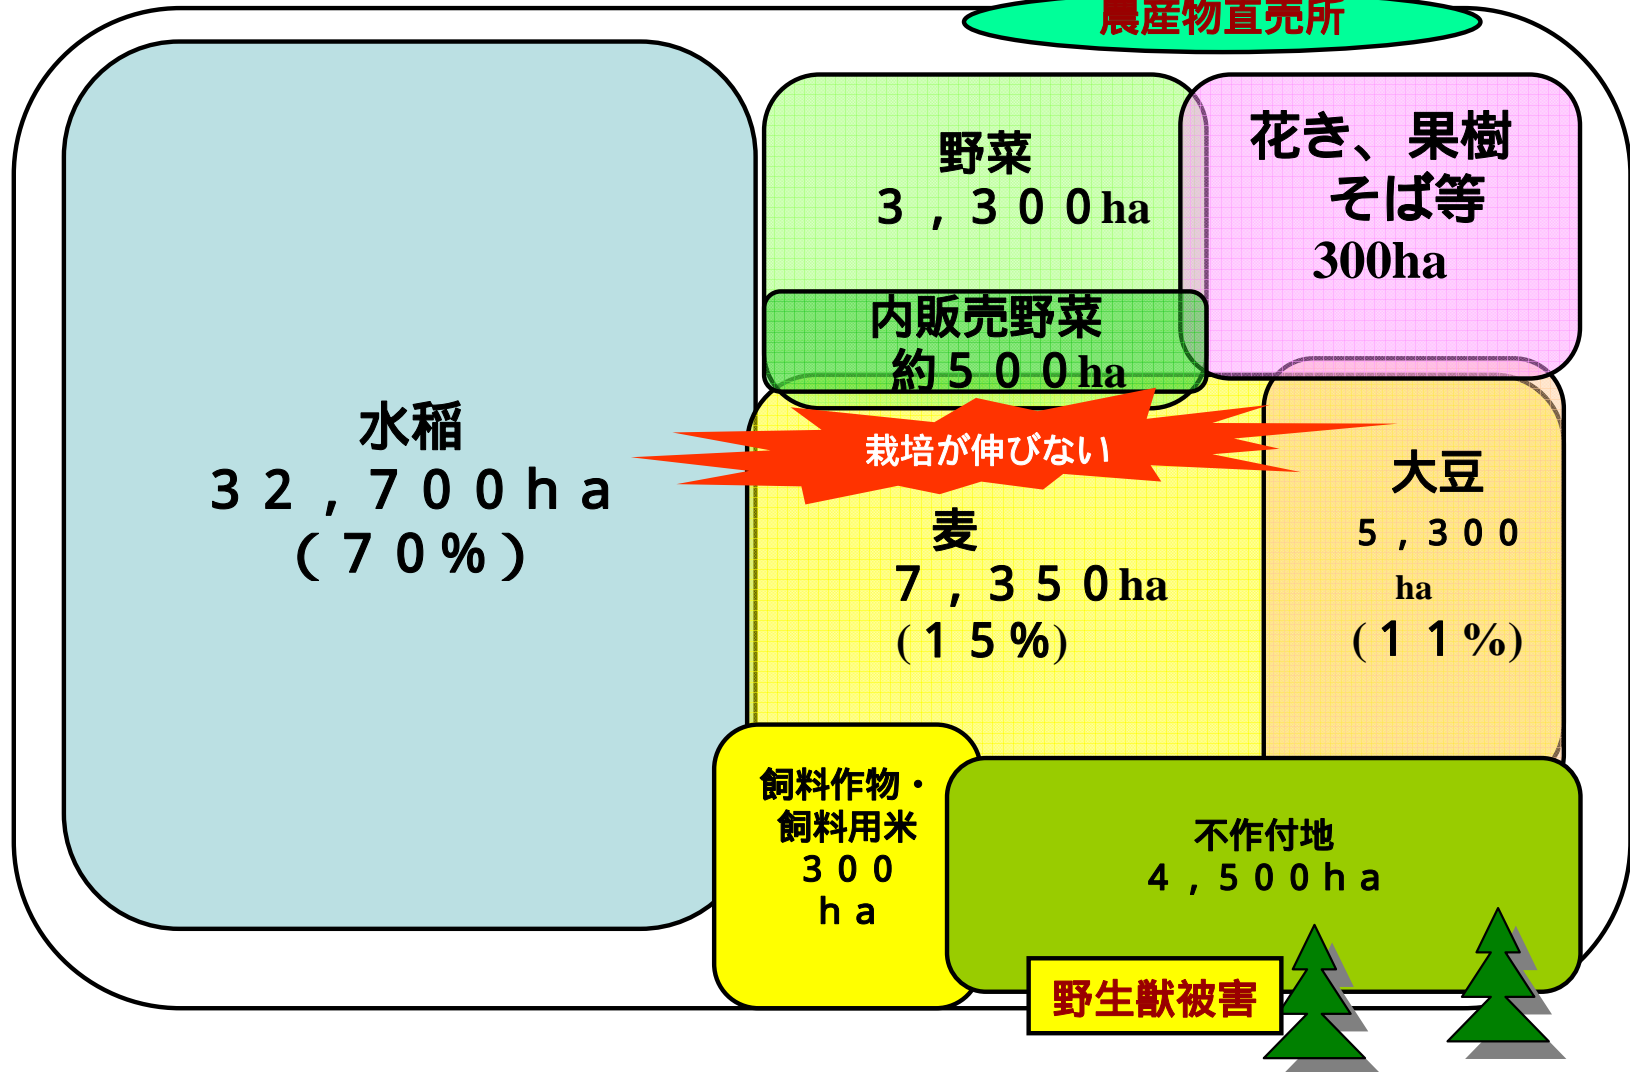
農産物直売所

水稲
３２，７００ｈａ
（７０％）

野菜
３，３００ha

内販売野菜
約５００ha

花き、果樹
そば等
300ha

栽培が伸びない

麦
７，３５０ha
（１５％）

大豆
５，３００
ha
（１１％）

飼料作物・
飼料用米
３００
ｈａ

不作付地
４，５００ｈａ

野生獣被害